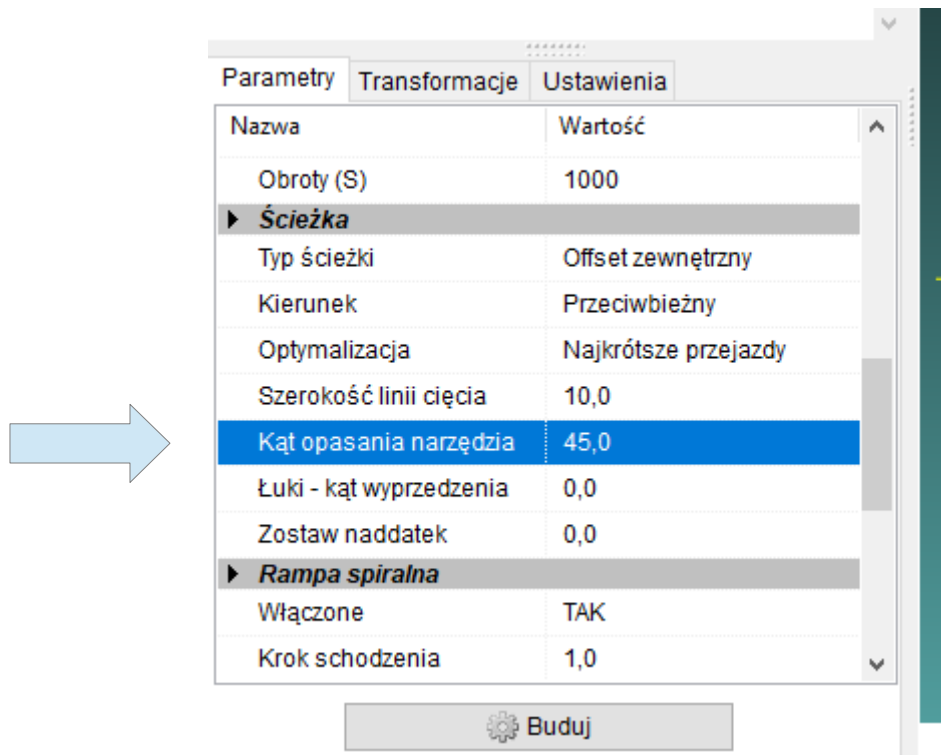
Parametry | Transformacje | Ustawienia

| Nazwa | Wartość |
|---|---|
| Obroty (S) | 1000 |
| **Ścieżka** | |
| Typ ścieżki | Offset zewnętrzny |
| Kierunek | Przeciwbieżny |
| Optymalizacja | Najkrótsze przejazdy |
| Szerokość linii cięcia | 10,0 |
| Kąt opasania narzędzia | 45,0 |
| Łuki - kąt wyprzedzenia | 0,0 |
| Zostaw naddatek | 0,0 |
| **Rampa spiralna** | |
| Włączone | TAK |
| Krok schodzenia | 1,0 |

Buduj